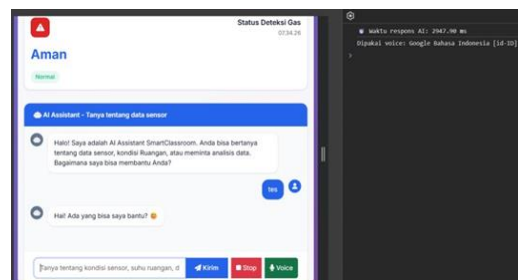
Status Deteksi Gas
02:34:26

Aman

Normal

AI Assistant - Tanya tentang data sensor

Halo! Saya adalah AI Assistant SmartClassroom. Anda bisa bertanya tentang data sensor, kondisi Ruangan, atau meminta analisis data. Bagaimana saya bisa membantu Anda?

tes

Hai! Ada yang bisa saya bantu? 😊

Tanya tentang kondisi sensor, suhu ruangan, d

Kirim

Stop

Voice

Waktu respons AI: 2947.90 ms
Dipakai voice: Google Bahasa Indonesia [id-ID]
>